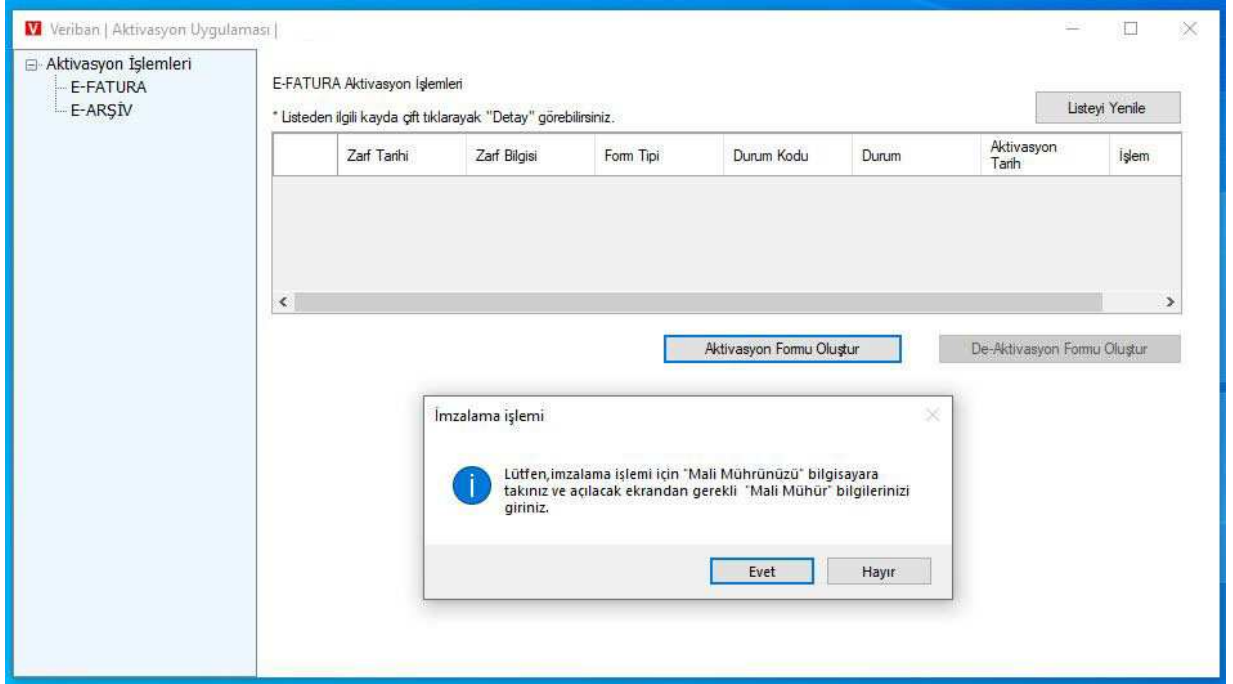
Veriban | Aktivasyon Uygulaması |

Aktivasyon İşlemleri
E-FATURA
E-ARŞİV

E-FATURA Aktivasyon İşlemleri

* Listeden ilgili kayda çift tıklarayak "Detay" görebilirsiniz.

Listeyi Yenile

| | Zarf Tarihi | Zarf Bilgisi | Form Tipi | Durum Kodu | Durum | Aktivasyon Tarih | İşlem |
|---|---|---|---|---|---|---|---|

Aktivasyon Formu Oluştur

De-Aktivasyon Formu Oluştur

İmzalama işlemi

Lütfen,imzalama işlemi için "Mali Mührünüzü" bilgisayara takınız ve açılacak ekrandan gerekli "Mali Mühür" bilgilerinizi giriniz.

Evet

Hayır